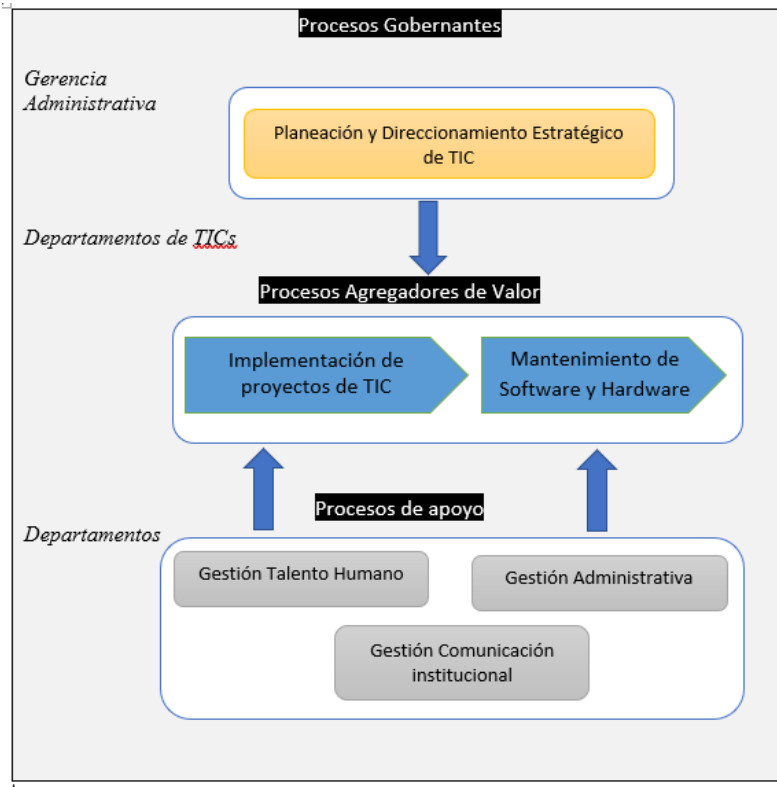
Procesos Gobernantes

Gerencia Administrativa

Planeación y Direccionamiento Estratégico de TIC

Departamentos de TICs

Procesos Agregadores de Valor

Implementación de proyectos de TIC

Mantenimiento de Software y Hardware

Procesos de apoyo

Departamentos

Gestión Talento Humano

Gestión Administrativa

Gestión Comunicación institucional